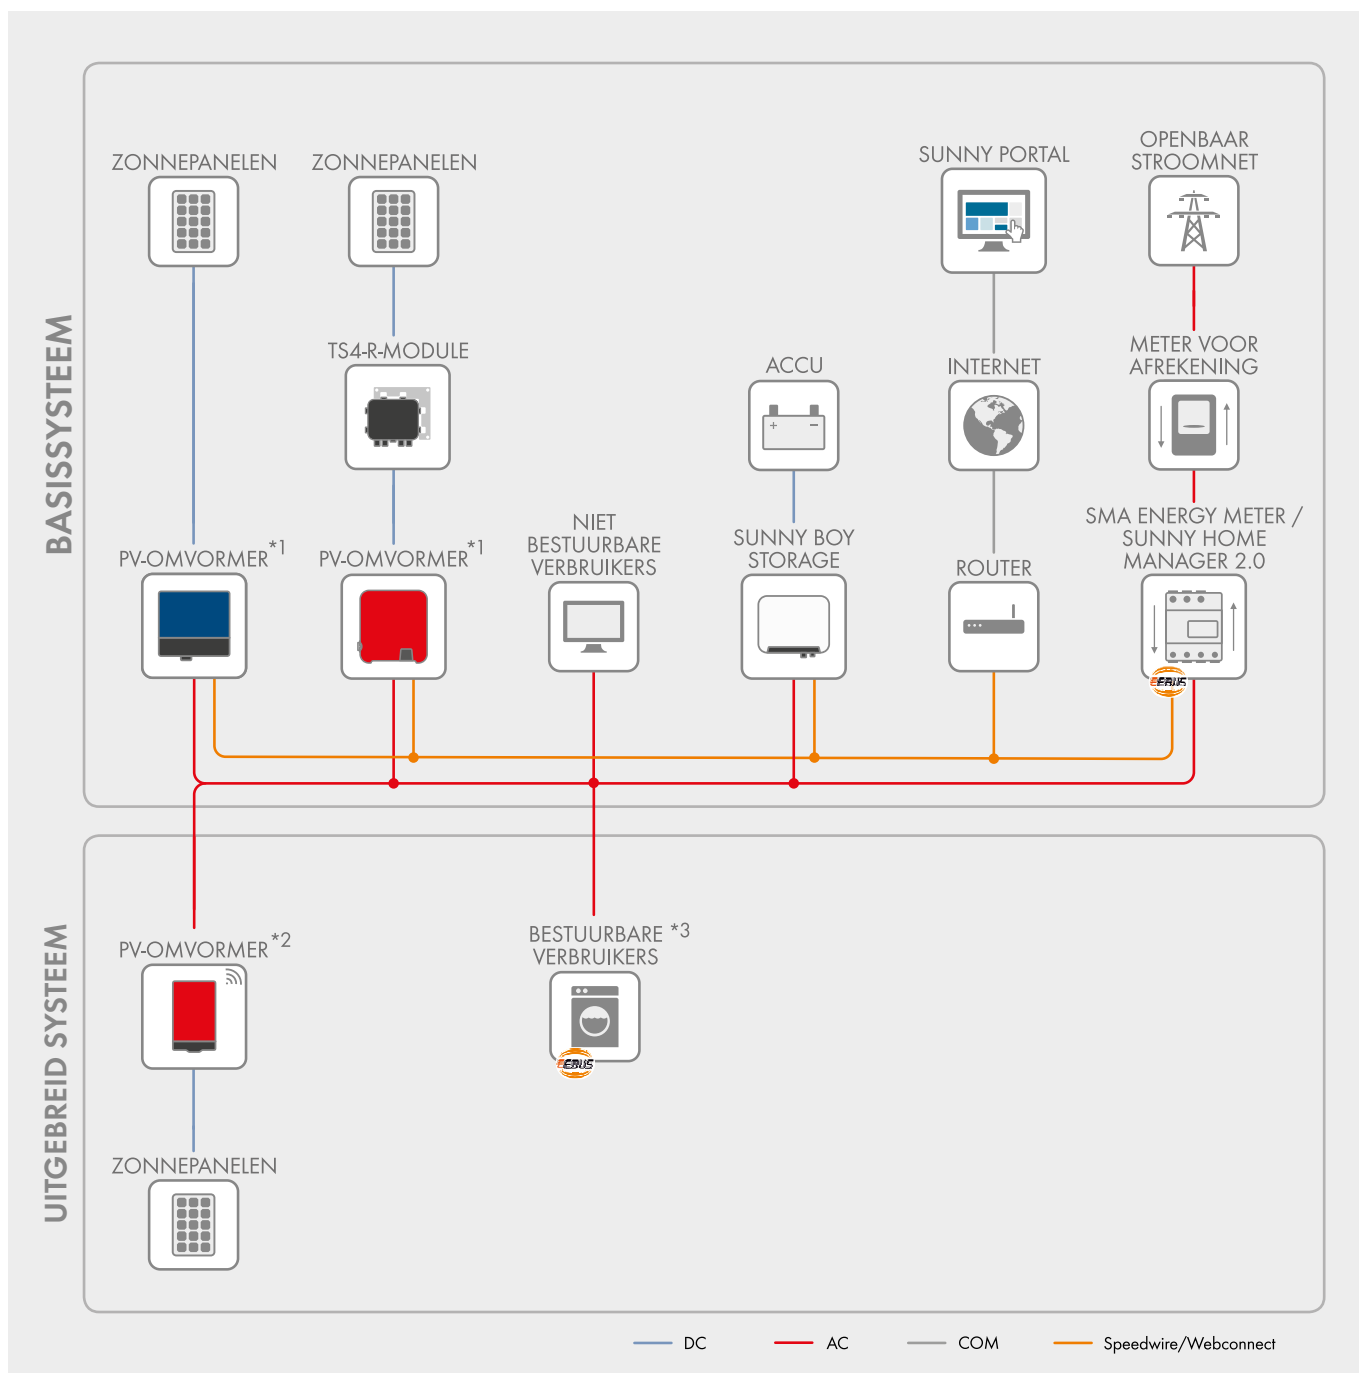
BASISSYSTEEM

ZONNEPANELEN

ZONNEPANELEN

SUNNY PORTAL

OPENBAAR STROOMNET

TS4-R-MODULE

ACCU

INTERNET

METER VOOR AFREKENING

PV-OMVORMER $^{*1}$

PV-OMVORMER $^{*1}$

NIET BESTUURBARE VERBRUIKERS

SUNNY BOY STORAGE

ROUTER

SMA ENERGY METER / SUNNY HOME MANAGER 2.0

EEBUS

UITGEBREID SYSTEEM

PV-OMVORMER $^{*2}$

BESTUURBARE $^{*3}$ VERBRUIKERS

EEBUS

ZONNEPANELEN

DC

AC

COM

Speedwire/Webconnect